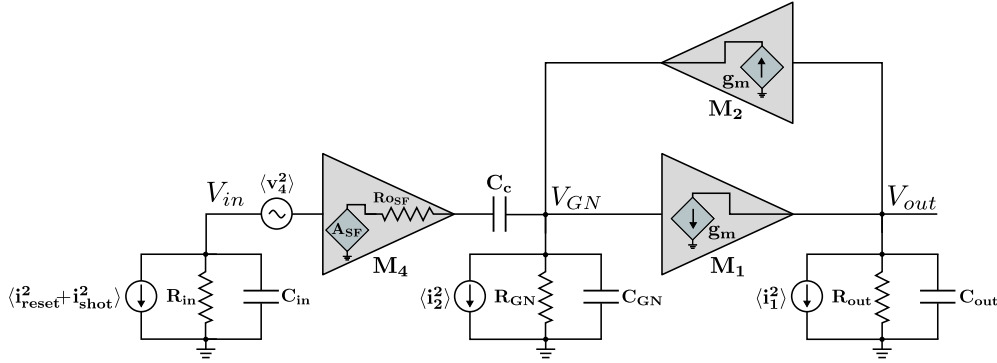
$\mathbf{g_m}$
$\mathbf{M_2}$
$V_{in}$
$\langle \mathbf{v_4^2} \rangle$
$\mathbf{R_{OSF}}$
$\mathbf{A_{SF}}$
$\mathbf{M_4}$
$\mathbf{C_c}$
$V_{GN}$
$\mathbf{g_m}$
$\mathbf{M_1}$
$V_{out}$
$\langle \mathbf{i_{reset}^2} + \mathbf{i_{shot}^2} \rangle$
$\mathbf{R_{in}}$
$\mathbf{C_{in}}$
$\langle \mathbf{i_2^2} \rangle$
$\mathbf{R_{GN}}$
$\mathbf{C_{GN}}$
$\langle \mathbf{i_1^2} \rangle$
$\mathbf{R_{out}}$
$\mathbf{C_{out}}$